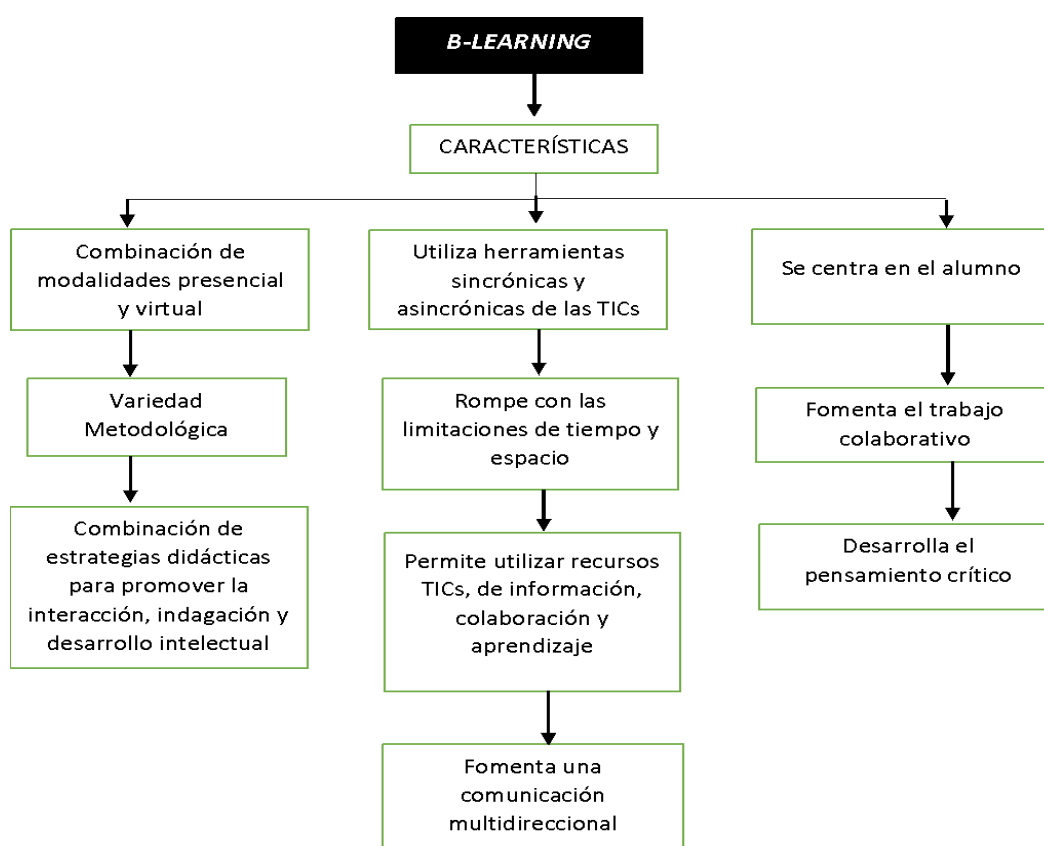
B-LEARNING

CARACTERÍSTICAS

Combinación de modalidades presencial y virtual

Variedad Metodológica

Combinación de estrategias didácticas para promover la interacción, indagación y desarrollo intelectual

Utiliza herramientas sincrónicas y asincrónicas de las TICs

Rompe con las limitaciones de tiempo y espacio

Permite utilizar recursos TICs, de información, colaboración y aprendizaje

Fomenta una comunicación multidireccional

Se centra en el alumno

Fomenta el trabajo colaborativo

Desarrolla el pensamiento crítico